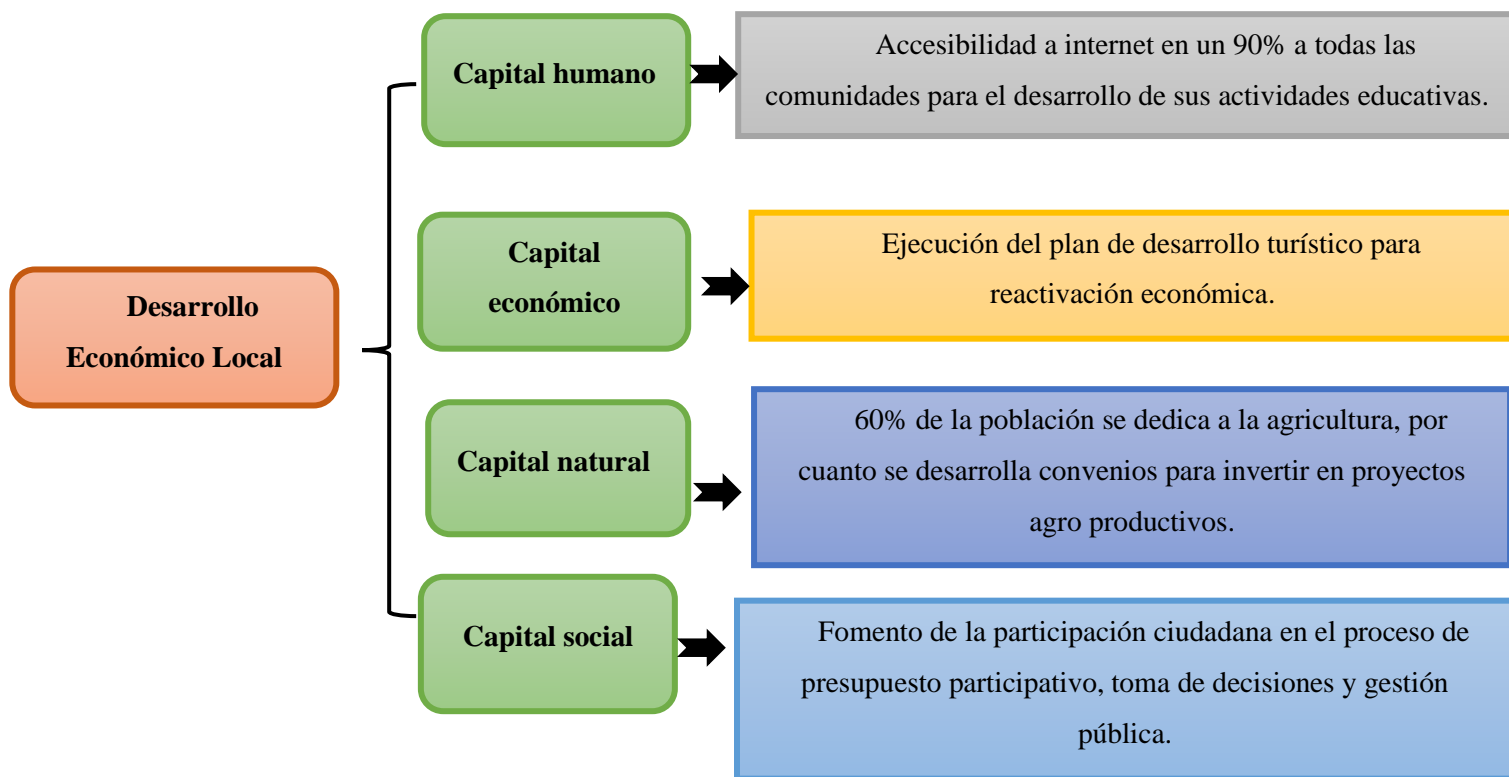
Desarrollo Económico Local

Capital humano

Accesibilidad a internet en un 90% a todas las comunidades para el desarrollo de sus actividades educativas.

Capital económico

Ejecución del plan de desarrollo turístico para reactivación económica.

Capital natural

60% de la población se dedica a la agricultura, por cuanto se desarrolla convenios para invertir en proyectos agro productivos.

Capital social

Fomento de la participación ciudadana en el proceso de presupuesto participativo, toma de decisiones y gestión pública.